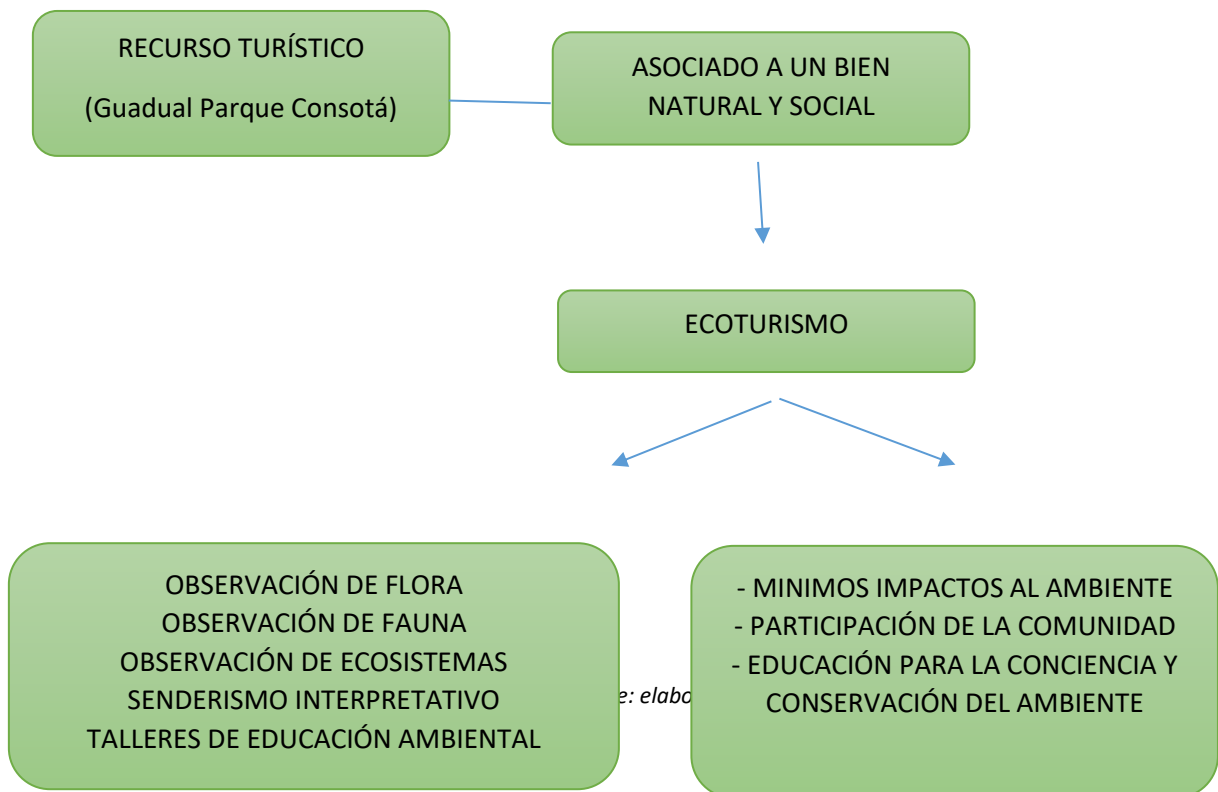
RECURSO TURÍSTICO

(Guadual Parque Consotá)

ASOCIADO A UN BIEN NATURAL Y SOCIAL

ECOTURISMO

OBSERVACIÓN DE FLORA
OBSERVACIÓN DE FAUNA
OBSERVACIÓN DE ECOSISTEMAS
SENDERISMO INTERPRETATIVO
TALLERES DE EDUCACIÓN AMBIENTAL

e: elabo

- MINIMOS IMPACTOS AL AMBIENTE
- PARTICIPACIÓN DE LA COMUNIDAD
- EDUCACIÓN PARA LA CONCIENCIA Y CONSERVACIÓN DEL AMBIENTE